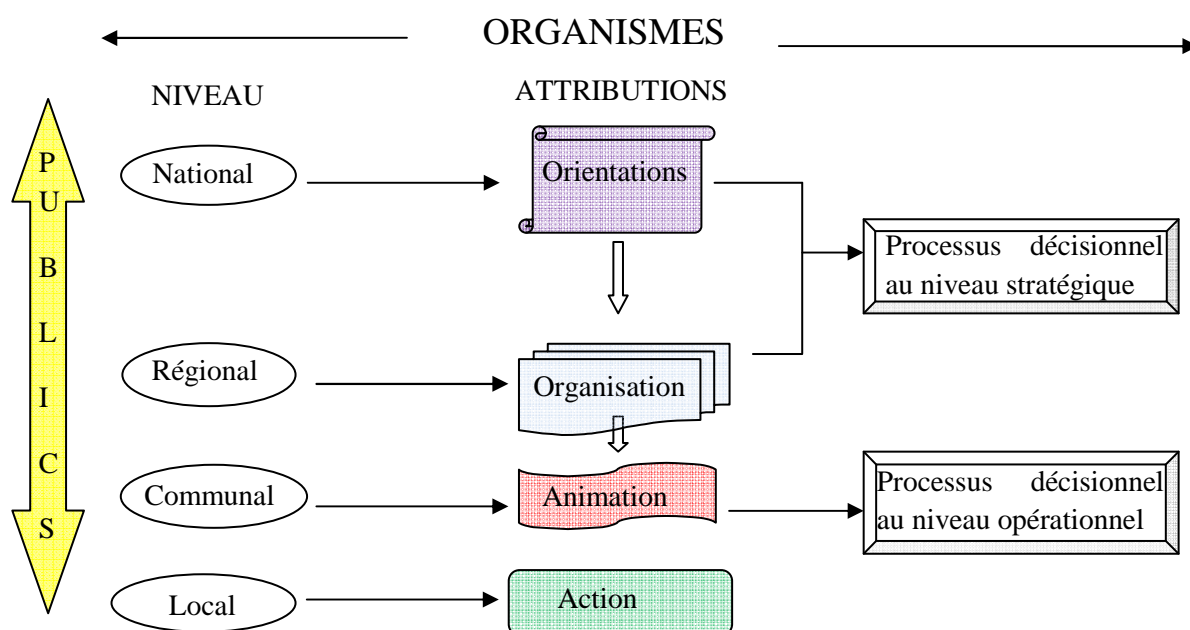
ORGANISMES

NIVEAU

ATTRIBUTIONS

PUBLICS

National

Orientations

Processus décisionnel au niveau stratégique

Régional

Organisation

Communal

Animation

Processus décisionnel au niveau opérationnel

Local

Action